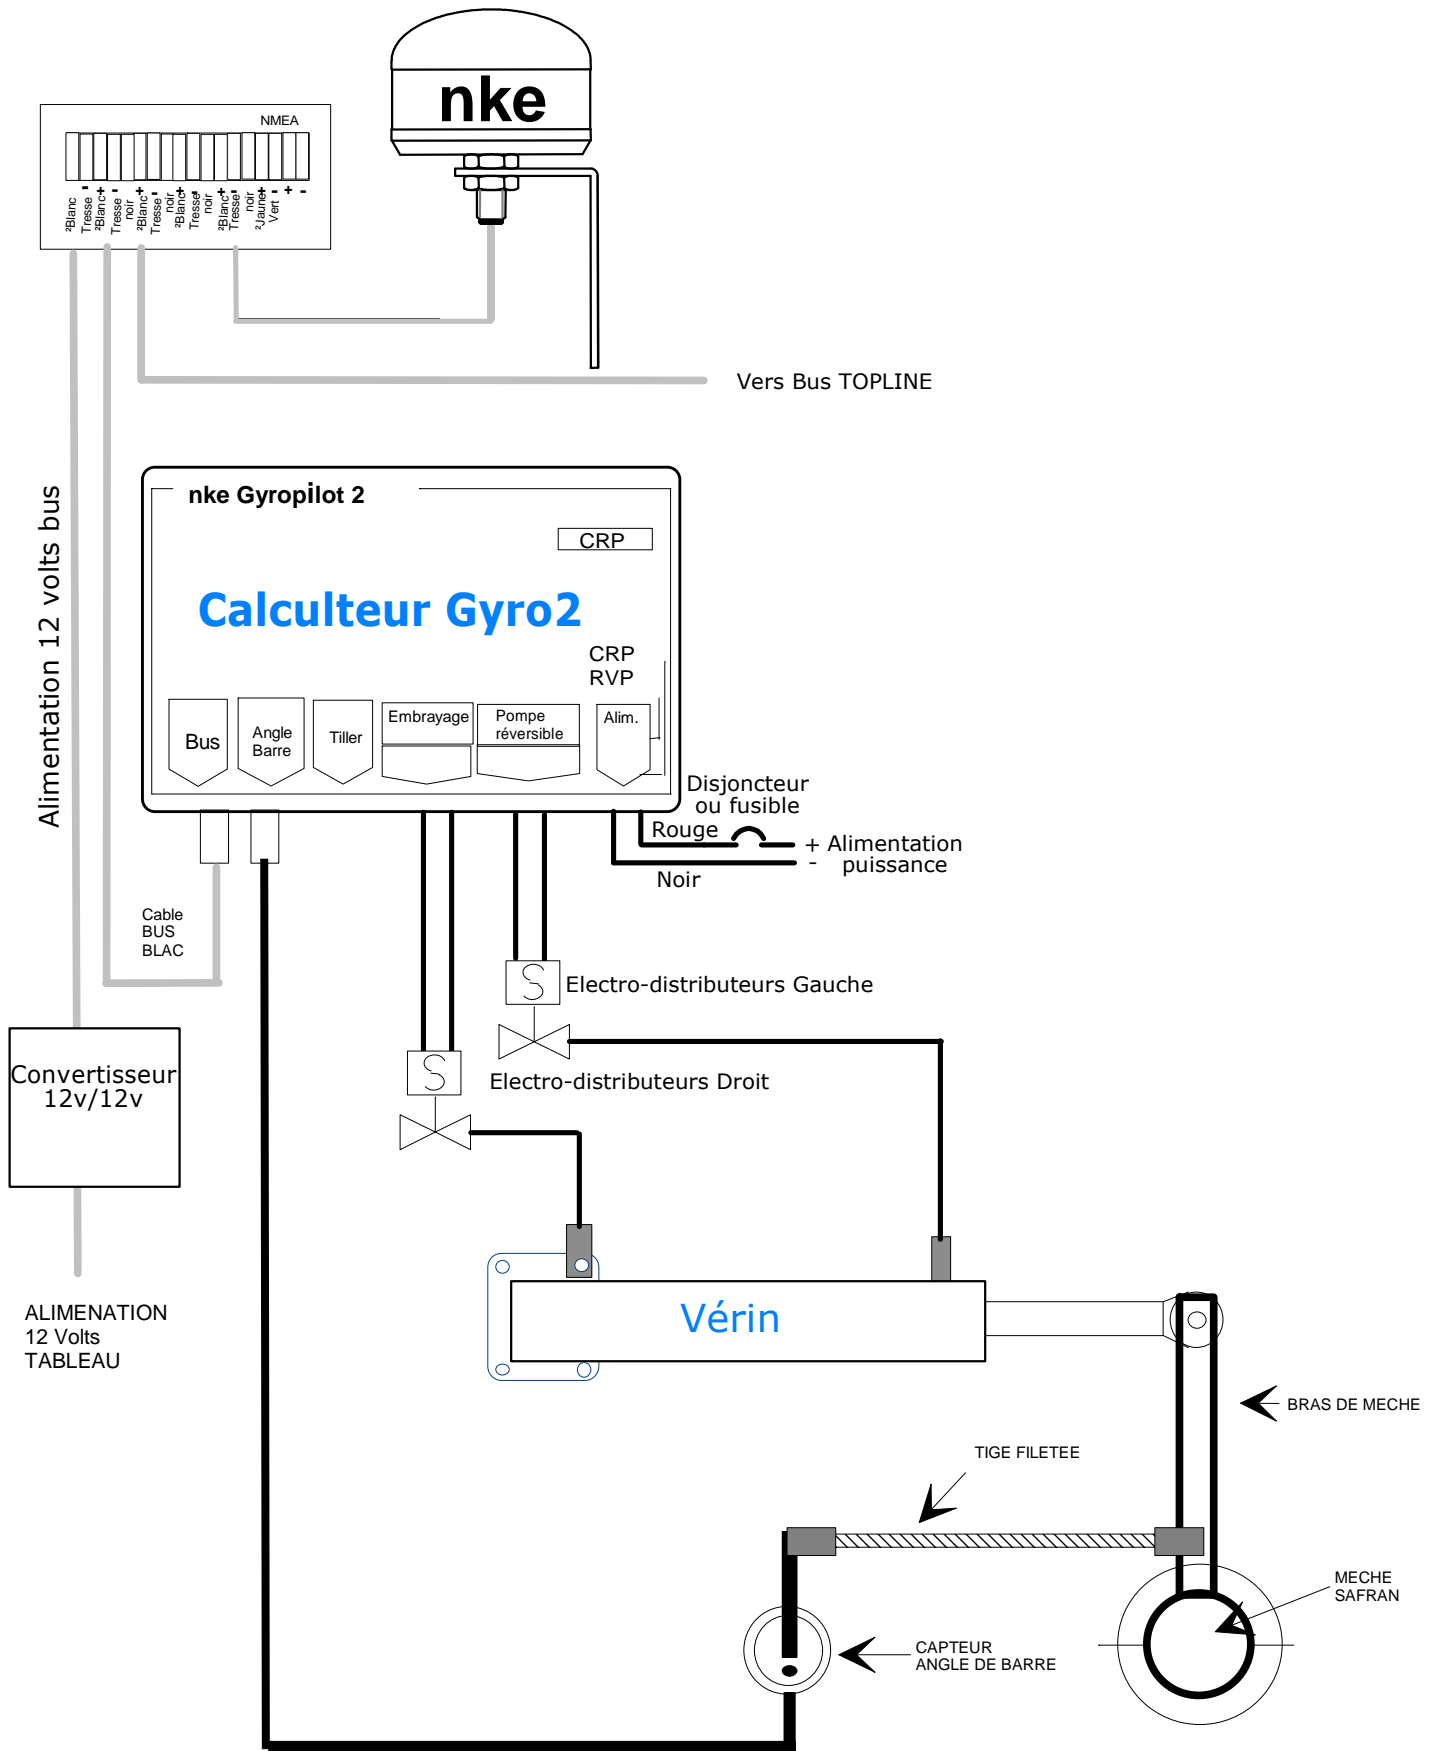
nke

NMEA

²Blanc
Tresse -
²Blanc +
Tresse -
noir
²Blanc +
Tresse -
noir
²Blanc +
Tresse -
noir
²Blanc +
Tresse -
noir
²Jaune +
Vert -
+
-

Vers Bus TOPLINE

Alimentation 12 volts bus

nke Gyropilot 2

CRP

Calculteur Gyro2

CRP
RVP

Bus
Angle Barre
Tiller
Embrayage
Pompe réversible
Alim.

Disjoncteur ou fusible
Rouge
+ Alimentation
- puissance
Noir

Cable BUS BLAC

Electro-distributeurs Gauche

Convertisseur 12v/12v

Electro-distributeurs Droit

ALIMENATION
12 Volts
TABLEAU

Vérin

BRAS DE MECHE

TIGE FILETEE

MECHE
SAFRAN

CAPTEUR
ANGLE DE BARRE